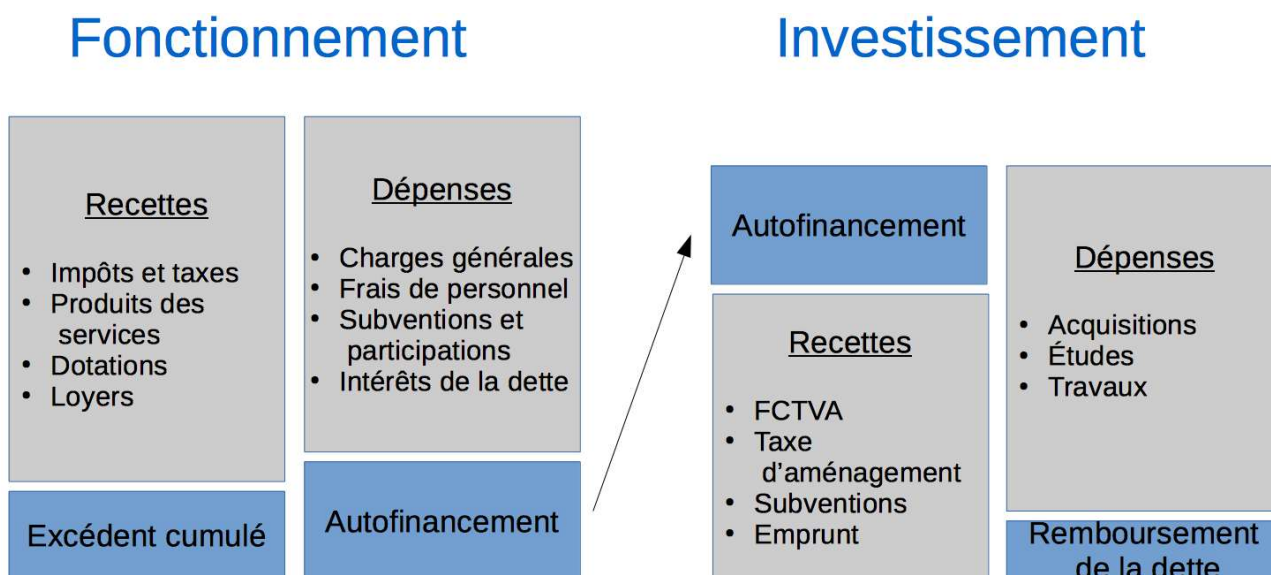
Fonctionnement

Recettes

- Impôts et taxes
- Produits des services
- Dotations
- Loyers

Excédent cumulé

Dépenses

- Charges générales
- Frais de personnel
- Subventions et participations
- Intérêts de la dette

Autofinancement

Investissement

Autofinancement

Recettes

- FCTVA
- Taxe d'aménagement
- Subventions
- Emprunt

Dépenses

- Acquisitions
- Études
- Travaux

Remboursement de la dette